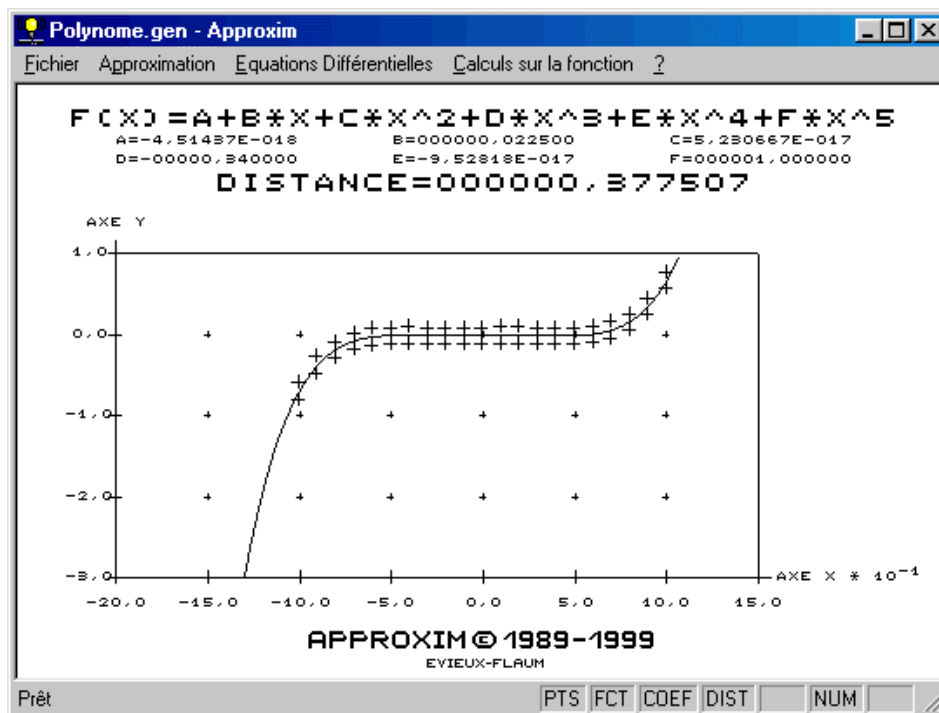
Polynome.gen - Approxim

Fichier Approximation Equations Différentielles Calculs sur la fonction ?

F(X)=A+B*X+C*X^2+D*X^3+E*X^4+F*X^5

A=-4,51437E-018 B=000000,022500 C=5,230667E-017

D=-00000,340000 E=-9,52818E-017 F=000001,000000

DISTANCE=000000,377507

AXE Y

1,0

0,0

-1,0

-2,0

-3,0

AXE X * $10^{-1}$

-20,0 -15,0 -10,0 -5,0 0,0 5,0 10,0 15,0

APPROXIM © 1989-1999

EVIEUX-FLAUM

Prêt

PTS FCT COEF DIST NUM